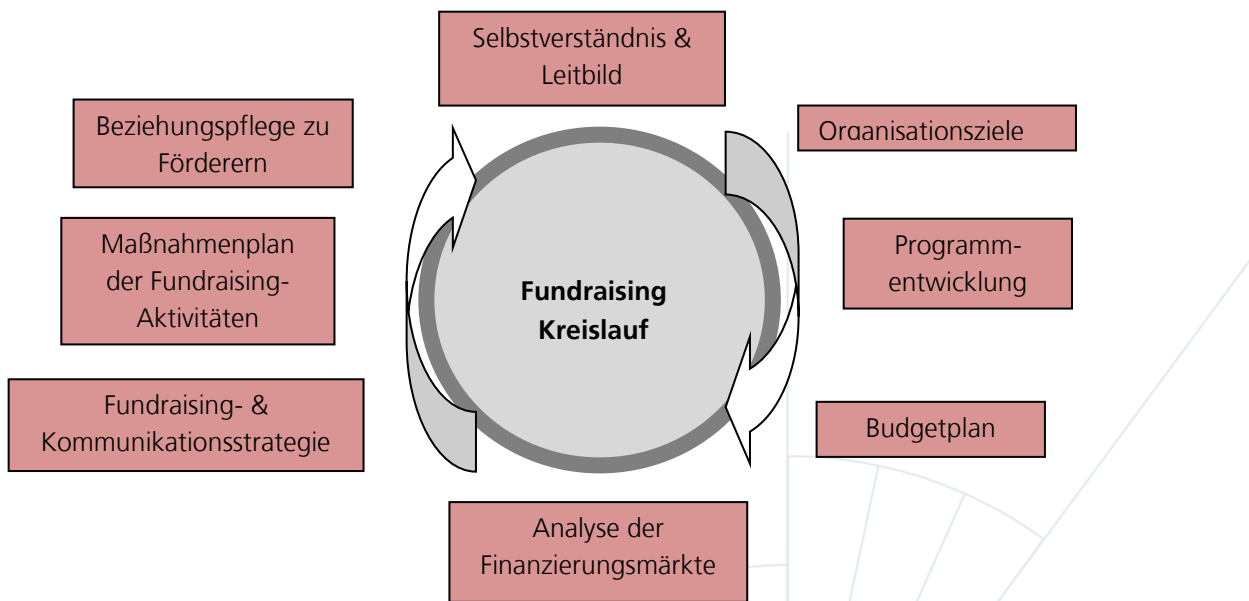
Selbstverständnis & Leitbild

Organisationsziele

Programmentwicklung

Budgetplan

Analyse der Finanzierungsmärkte

Fundraising- & Kommunikationsstrategie

Maßnahmenplan der Fundraising-Aktivitäten

Beziehungspflege zu Förderern

Fundraising Kreislauf